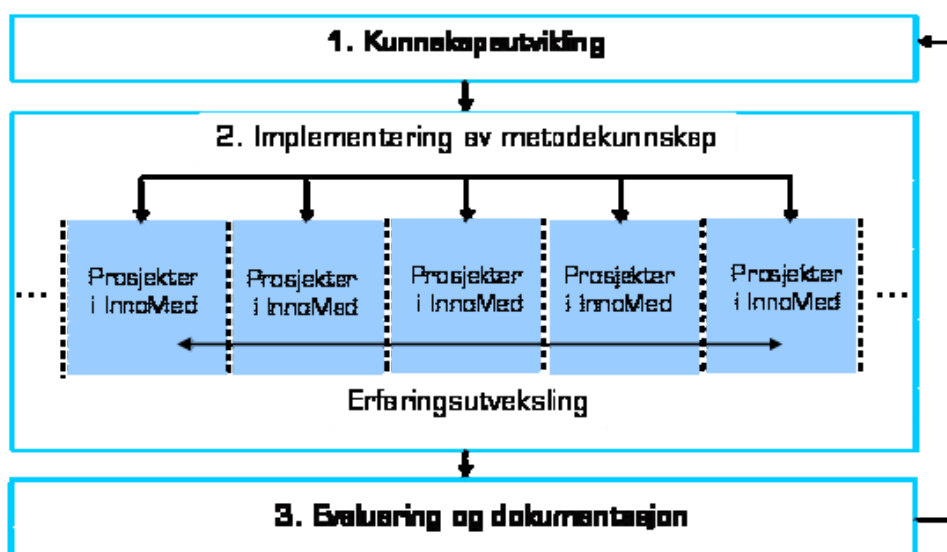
1. Kunnskapsutvikling

2. Implementering av metodekunnskap

...

Prosjekter i InnoMed

Prosjekter i InnoMed

Prosjekter i InnoMed

Prosjekter i InnoMed

Prosjekter i InnoMed

...

Erfaringsutveksling

3. Evaluering og dokumentasjon